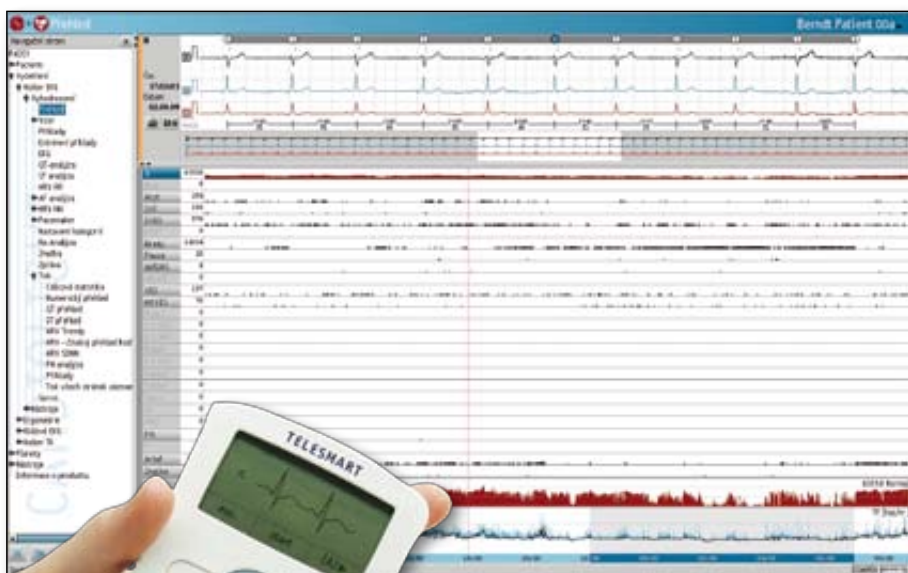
PreMed

Berndt Patient 00a

Navigační strom

Pacienti
Vyšetření
Holter EKG
Vyhodnocení
Přehled
Vzor
Příklady
Extrémní příklady
EKG
QT-analýza
ST analýza
HRV-Wi
AF analýza
HRV-Wi
Pacemaker
Nastavení kategorií
Re-analýza
Značky
Zpráva
Tisk
Celková statistika
Numerický přehled
QT přehled
ST přehled
HRV Trendy
HRV - časový přehled
HRV SDNN
PR analýza
Příklady
Tisk všech vzorků
Servis
Nástroje
Ergometrie
Klidové EKG
Holter TK
Tlakomě
Nástroje
Informace o produktu

TELESHART